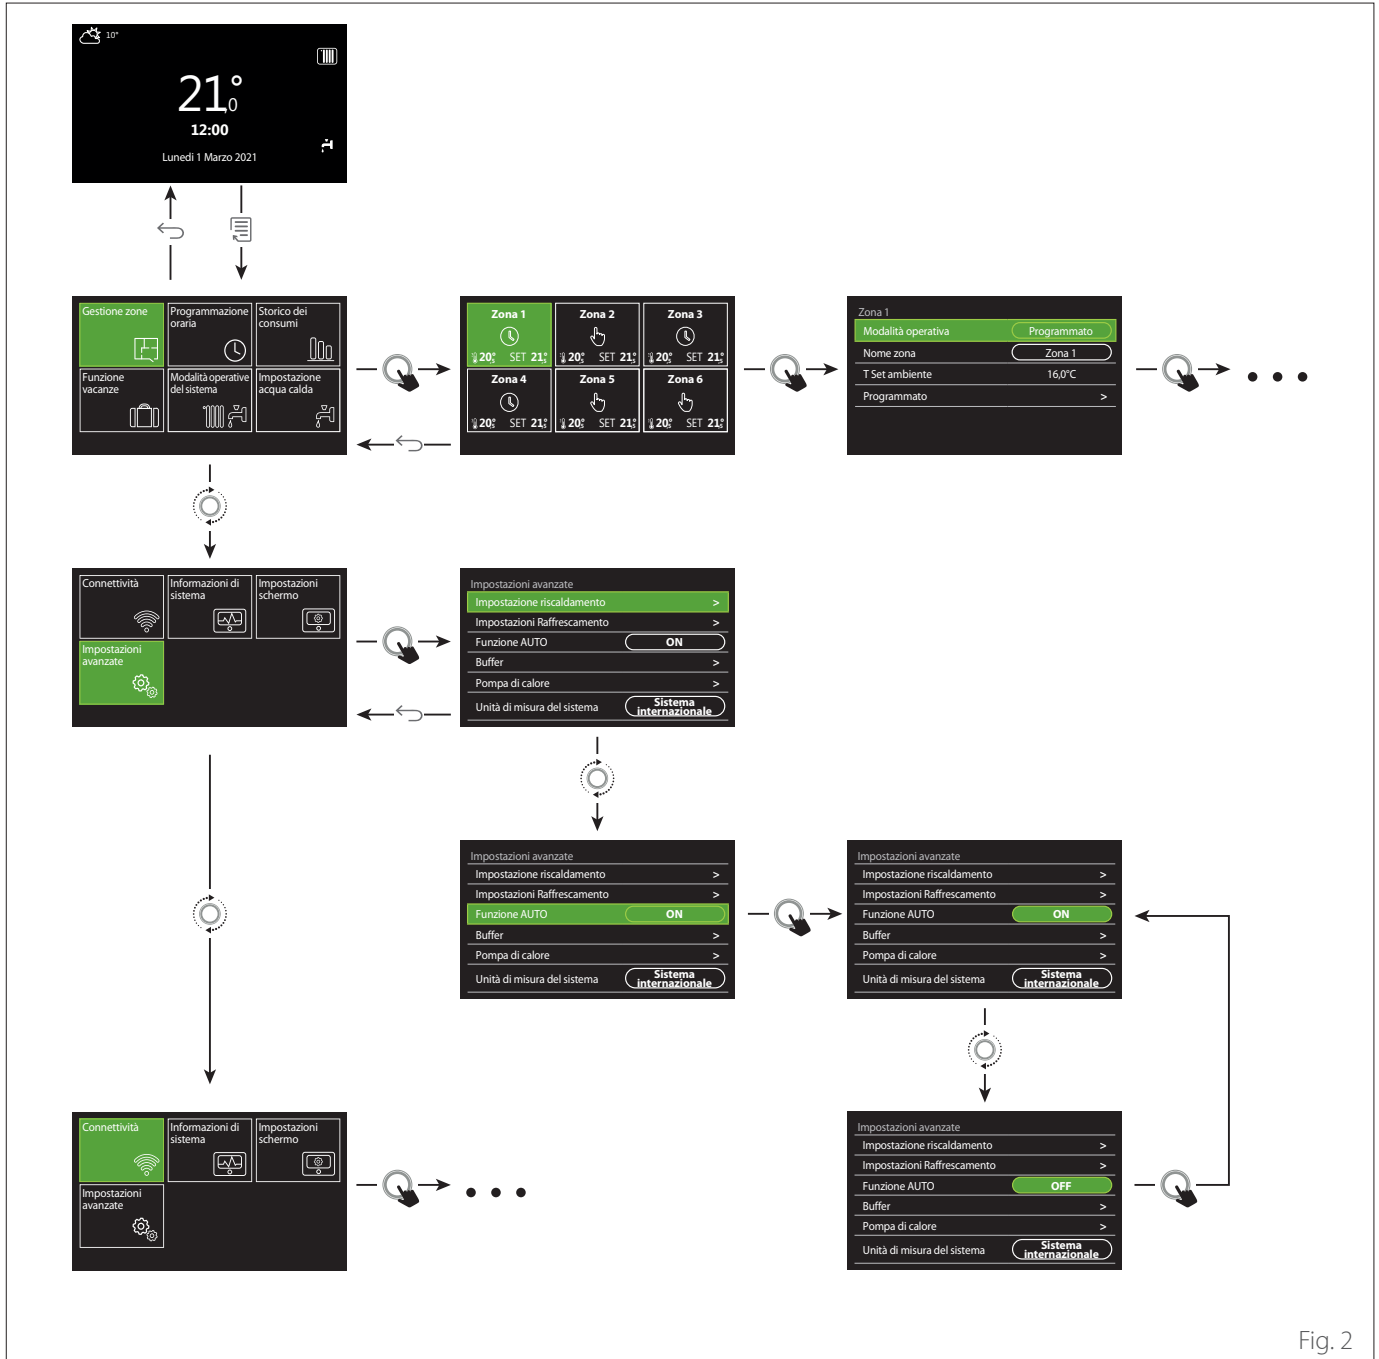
10°

21,0°

12:00

Lunedì 1 Marzo 2021

Gestione zone | Programmazione oraria | Storico dei consumi | Funzione vacanze | Modalità operative del sistema | Impostazione acqua calda

| Zona 1 | Zona 2 | Zona 3 |
|---|---|---|
| 20°, SET 21° | 20°, SET 21° | 20°, SET 21° |
| Zona 4 | Zona 5 | Zona 6 |
| 20°, SET 21° | 20°, SET 21° | 20°, SET 21° |

Zona 1
Modalità operativa Programmato
Nome zona Zona 1
T Set ambiente 16,0°C
Programmato >

Connettività | Informazioni di sistema | Impostazioni schermo | Impostazioni avanzate

Impostazioni avanzate
Impostazione riscaldamento >
Impostazioni Raffrescamento >
Funzione AUTO ON
Buffer >
Pompa di calore >
Unità di misura del sistema Sistema internazionale

Impostazioni avanzate
Impostazione riscaldamento >
Impostazioni Raffrescamento >
Funzione AUTO ON
Buffer >
Pompa di calore >
Unità di misura del sistema Sistema internazionale

Impostazioni avanzate
Impostazione riscaldamento >
Impostazioni Raffrescamento >
Funzione AUTO ON
Buffer >
Pompa di calore >
Unità di misura del sistema Sistema internazionale

Connettività | Informazioni di sistema | Impostazioni schermo | Impostazioni avanzate

Impostazioni avanzate
Impostazione riscaldamento >
Impostazioni Raffrescamento >
Funzione AUTO OFF
Buffer >
Pompa di calore >
Unità di misura del sistema Sistema internazionale

Fig. 2